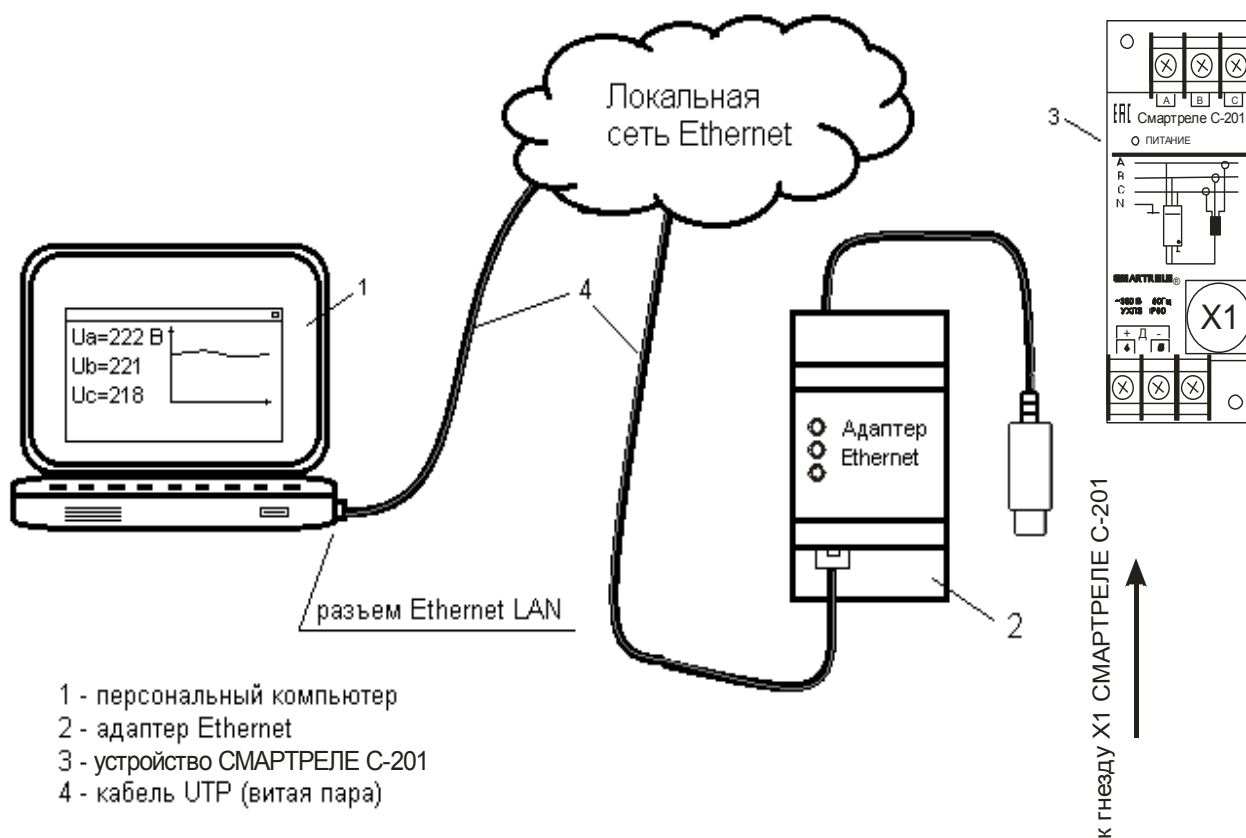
Локальная сеть Ethernet

1

Ua=222 В
Ub=221
Uc=218

4

Адаптер Ethernet

2

разъем Ethernet LAN

3

A B C
EAC Смартреле С-201
ПИТАНИЕ
A
B
C
N

SMARTRELE

~380 В 50 Гц
УХЛ3 IP60

+ Д -

X1

к гнезду X1 СМАРТРЕЛЕ С-201

1 - персональный компьютер
2 - адаптер Ethernet
3 - устройство СМАРТРЕЛЕ С-201
4 - кабель UTP (витая пара)